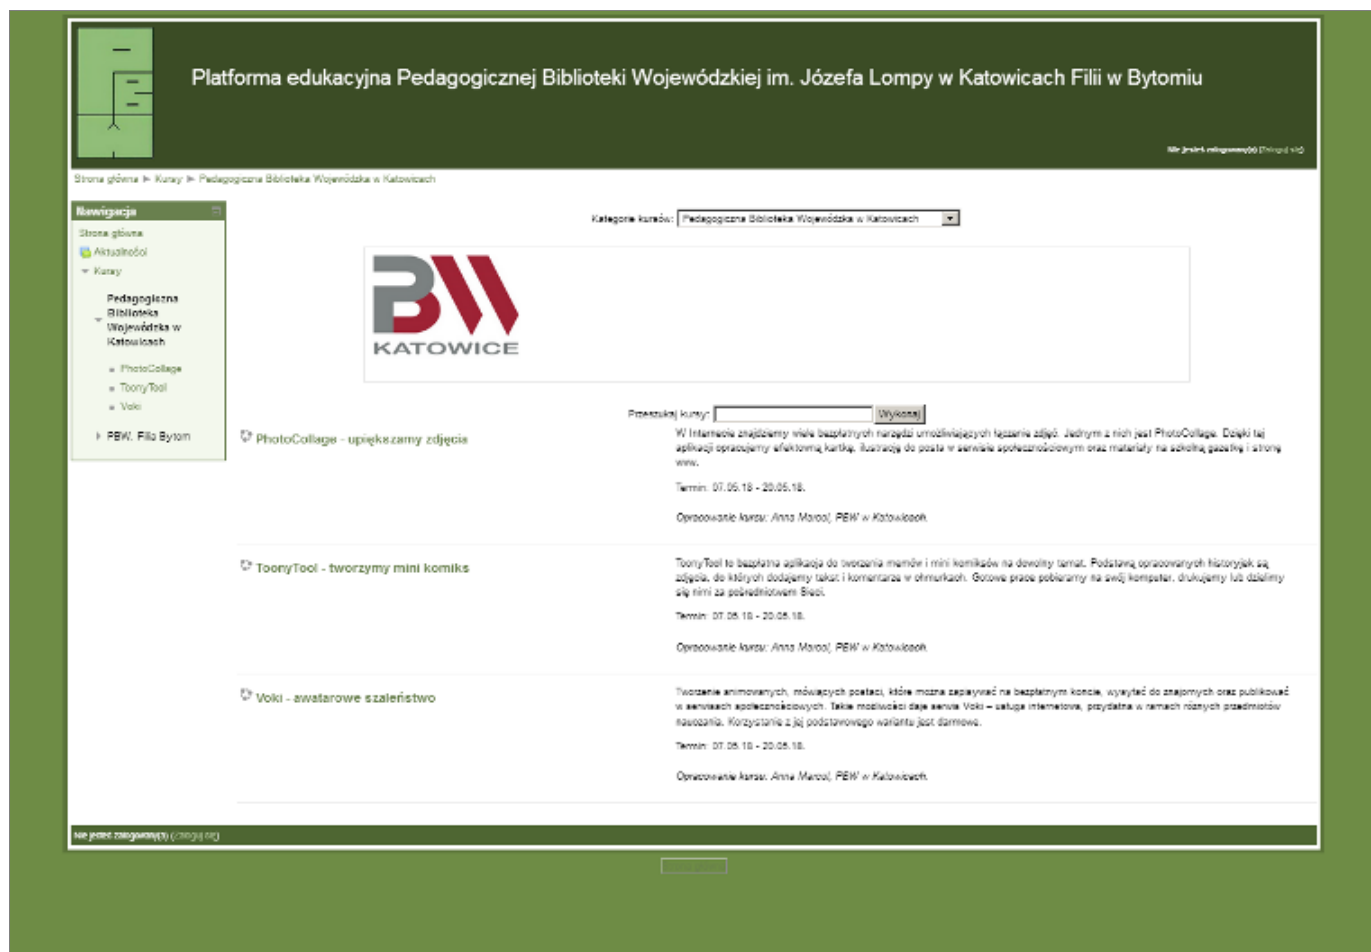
Platforma edukacyjna Pedagogicznej Biblioteki Wojewódzkiej im. Józefa Lompy w Katowicach Filii w Bytomiu

Nie jesteś zalogowany(a) (Zaloguj się)

Strona główna ▶ Kursy ▶ Pedagogiczna Biblioteka Wojewódzka w Katowicach

Nawigacja

Strona główna

Aktualności

Kursy

Pedagogiczna Biblioteka Wojewódzka w Katowicach

PhotoCollage

ToonyTool

Voki

PBW, Filia Bytom

Kategorie kursów: Pedagogiczna Biblioteka Wojewódzka w Katowicach

BW KATOWICE

Przeszukaj kursy: Wykonaj

PhotoCollage - upiększamy zdjęcia

W Internecie znajdziemy wiele bezpłatnych narzędzi umożliwiających łączenie zdjęć. Jednym z nich jest PhotoCollage. Dzięki tej aplikacji opracujemy efektowną kartkę, ilustrację do posta w serwisie społecznościowym oraz materiały na szkolną gazetkę i stronę www.

Termin: 07.05.18 - 20.05.18.

Opracowanie kursu: Anna Maroul, PBW w Katowicach.

ToonyTool - tworzymy mini komiks

ToonyTool to bezpłatna aplikacja do tworzenia memów i mini komiksów na dowolny temat. Podstawą opracowanych historyjek są zdjęcia, do których dodajemy tekst i komentarze w chmurkach. Gotowe prace pobieramy na swój komputer, drukujemy lub dzielimy się nimi za pośrednictwem Sieci.

Termin: 07.05.18 - 20.05.18.

Opracowanie kursu: Anna Maroul, PBW w Katowicach.

Voki - awatarowe szaleństwo

Tworzenie animowanych, mówiących postaci, które można zapisywać na bezpłatnym koncie, wysyłać do znajomych oraz publikować w serwisach społecznościowych. Takie możliwości daje serwis Voki – usługa internetowa, przydatna w ramach różnych przedmiotów nauczania. Korzystanie z jej podstawowego wariantu jest darmowe.

Termin: 07.05.18 - 20.05.18.

Opracowanie kursu: Anna Maroul, PBW w Katowicach.

Nie jesteś zalogowany(a) (Zaloguj się)